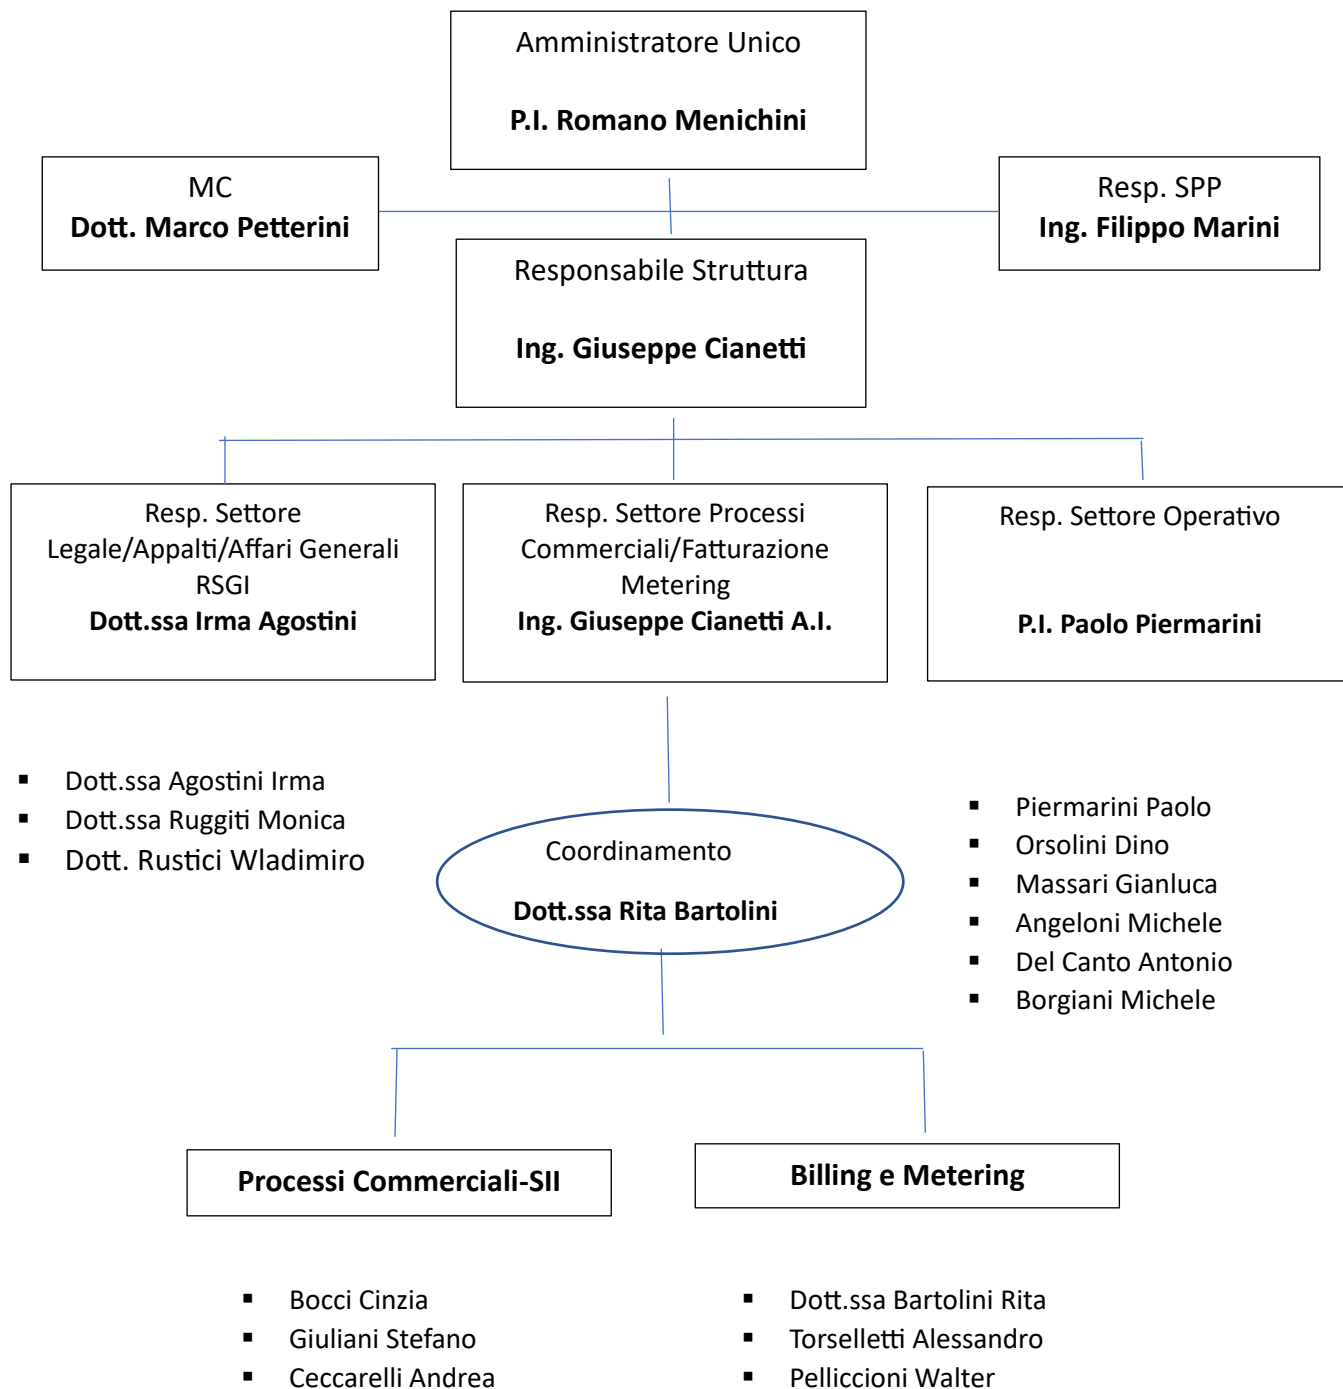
Amministratore Unico

**P.I. Romano Menichini**

MC
**Dott. Marco Petterini**

Resp. SPP
**Ing. Filippo Marini**

Responsabile Struttura

**Ing. Giuseppe Cianetti**

Resp. Settore Legale/Appalti/Affari Generali RSGI
**Dott.ssa Irma Agostini**

Resp. Settore Processi Commerciali/Fatturazione Metering
**Ing. Giuseppe Cianetti A.I.**

Resp. Settore Operativo

**P.I. Paolo Piermarini**

- Dott.ssa Agostini Irma
- Dott.ssa Ruggiti Monica
- Dott. Rustici Wladimiro

Coordinamento

**Dott.ssa Rita Bartolini**

- Piermarini Paolo
- Orsolini Dino
- Massari Gianluca
- Angeloni Michele
- Del Canto Antonio
- Borgiani Michele

**Processi Commerciali-SII**

**Billing e Metering**

- Bocci Cinzia
- Giuliani Stefano
- Ceccarelli Andrea

- Dott.ssa Bartolini Rita
- Torselletti Alessandro
- Pelliccioni Walter